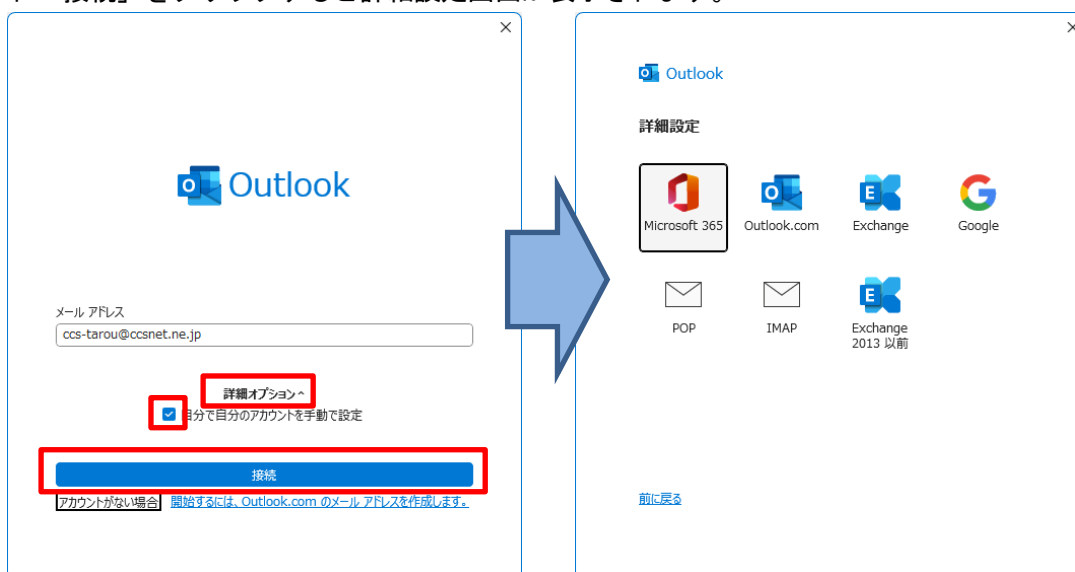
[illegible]「接続」をクリックすると詳細設定画面が表示されます。

×

Outlook

メール アドレス

ccs-tarou@ccsnet.ne.jp

詳細オプション ^

自分で自分のアカウントを手動で設定

接続

アカウントがない場合 開始するには、Outlook.com のメール アドレスを作成します。

×

Outlook

詳細設定

Microsoft 365

Outlook.com

Exchange

Google

POP

IMAP

Exchange 2013 以前

前に戻る